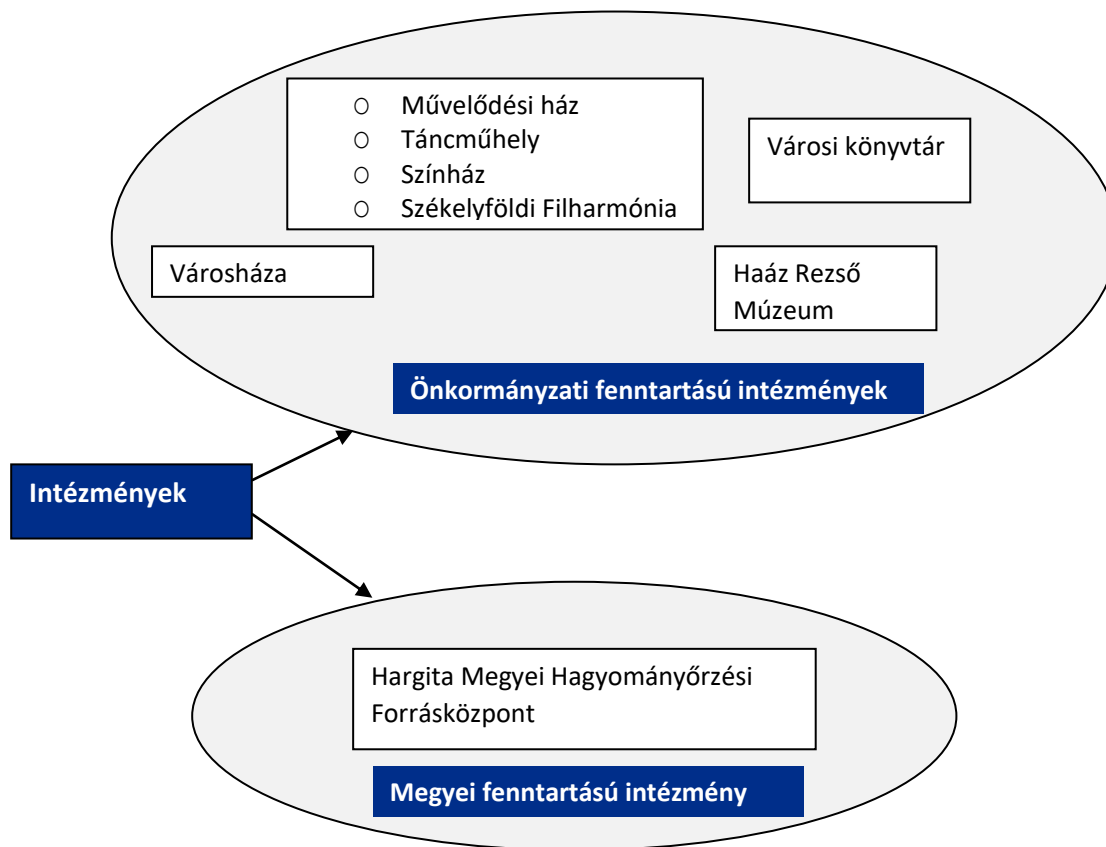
O Művelődési ház
O Táncműhely
O Színház
O Székelyföldi Filharmónia

Városi könyvtár

Városháza

Haáz Rezső Múzeum

Önkormányzati fenntartású intézmények

Intézmények

Hargita Megyei Hagyományőrzési Forrásközpont

Megyei fenntartású intézmény